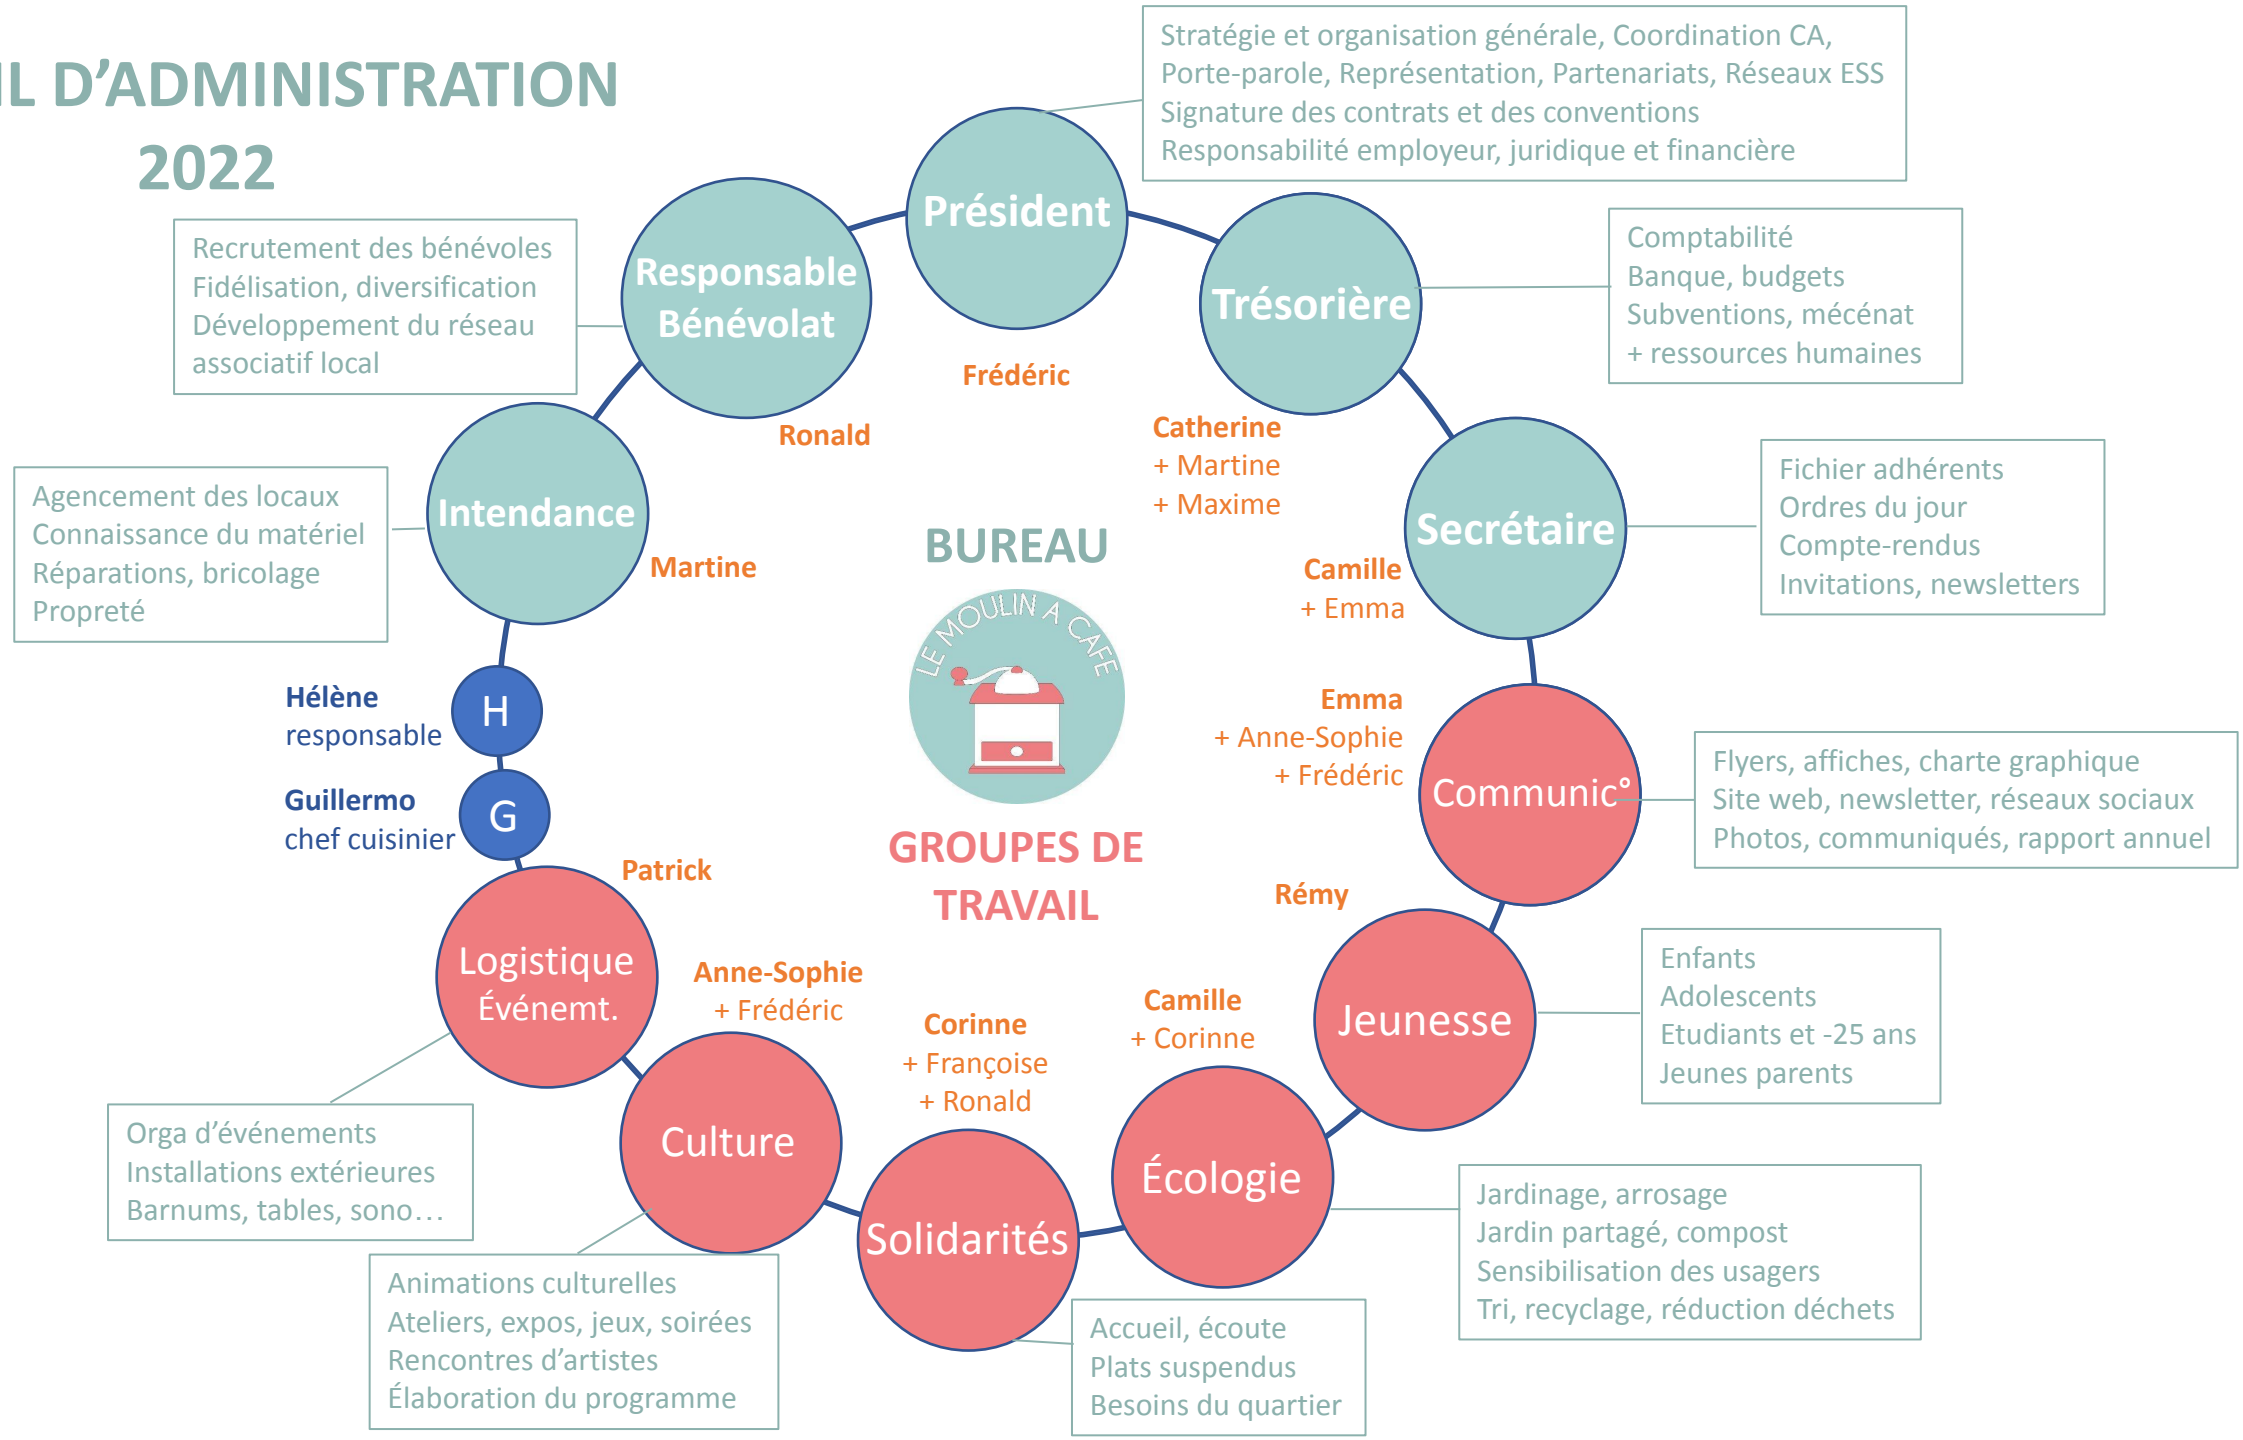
IL D'ADMINISTRATION
2022

Stratégie et organisation générale, Coordination CA,
Porte-parole, Représentation, Partenariats, Réseaux ESS
Signature des contrats et des conventions
Responsabilité employeur, juridique et financière

Président

Frédéric

Recrutement des bénévoles
Fidélisation, diversification
Développement du réseau associatif local

Responsable Bénévolat

Ronald

Trésorière

Catherine
+ Martine
+ Maxime

Comptabilité
Banque, budgets
Subventions, mécénat
+ ressources humaines

Agencement des locaux
Connaissance du matériel
Réparations, bricolage
Propreté

Intendance

Martine

BUREAU

LE MOULIN A CAFE

Secrétaire

Camille
+ Emma

Fichier adhérents
Ordres du jour
Compte-rendus
Invitations, newsletters

Hélène
responsable

H

Guillermo
chef cuisinier

G

Emma
+ Anne-Sophie
+ Frédéric

Communic°

Flyers, affiches, charte graphique
Site web, newsletter, réseaux sociaux
Photos, communiqués, rapport annuel

Patrick

GROUPES DE TRAVAIL

Rémy

Logistique
Événemt.

Anne-Sophie
+ Frédéric

Corinne
+ Françoise
+ Ronald

Camille
+ Corinne

Jeunesse

Enfants
Adolescents
Etudiants et -25 ans
Jeunes parents

Orga d'événements
Installations extérieures
Barnums, tables, sono…

Culture

Écologie

Solidarités

Jardinage, arrosage
Jardin partagé, compost
Sensibilisation des usagers
Tri, recyclage, réduction déchets

Animations culturelles
Ateliers, expos, jeux, soirées
Rencontres d'artistes
Élaboration du programme

Accueil, écoute
Plats suspendus
Besoins du quartier